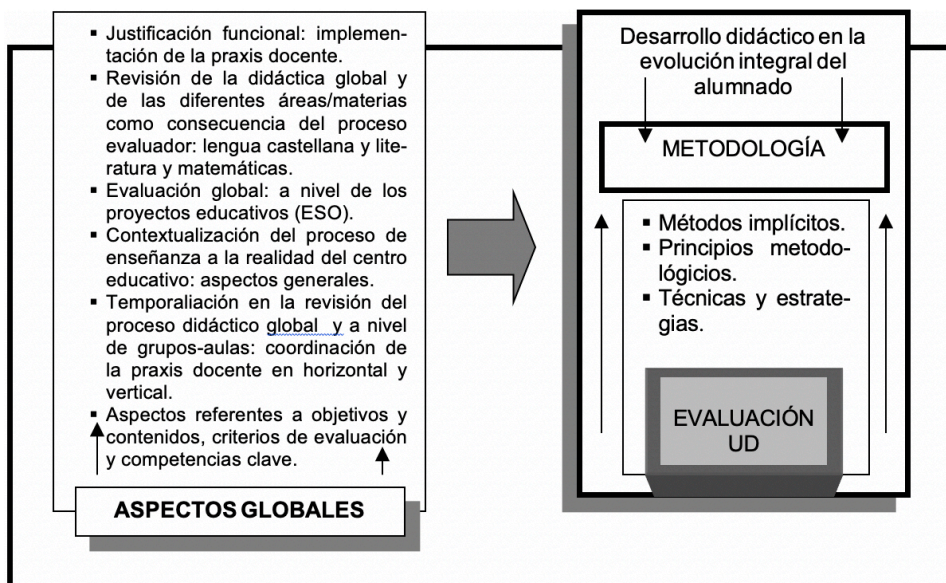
▪ Justificación funcional: implementación de la praxis docente.
▪ Revisión de la didáctica global y de las diferentes áreas/materias como consecuencia del proceso evaluador: lengua castellana y literatura y matemáticas.
▪ Evaluación global: a nivel de los proyectos educativos (ESO).
▪ Contextualización del proceso de enseñanza a la realidad del centro educativo: aspectos generales.
▪ Temporaliación en la revisión del proceso didáctico global y a nivel de grupos-aulas: coordinación de la praxis docente en horizontal y vertical.
▪ Aspectos referentes a objetivos y contenidos, criterios de evaluación y competencias clave.

ASPECTOS GLOBALES

Desarrollo didáctico en la evolución integral del alumnado

METODOLOGÍA

▪ Métodos implícitos.
▪ Principios metodológicios.
▪ Técnicas y estrategias.

EVALUACIÓN UD